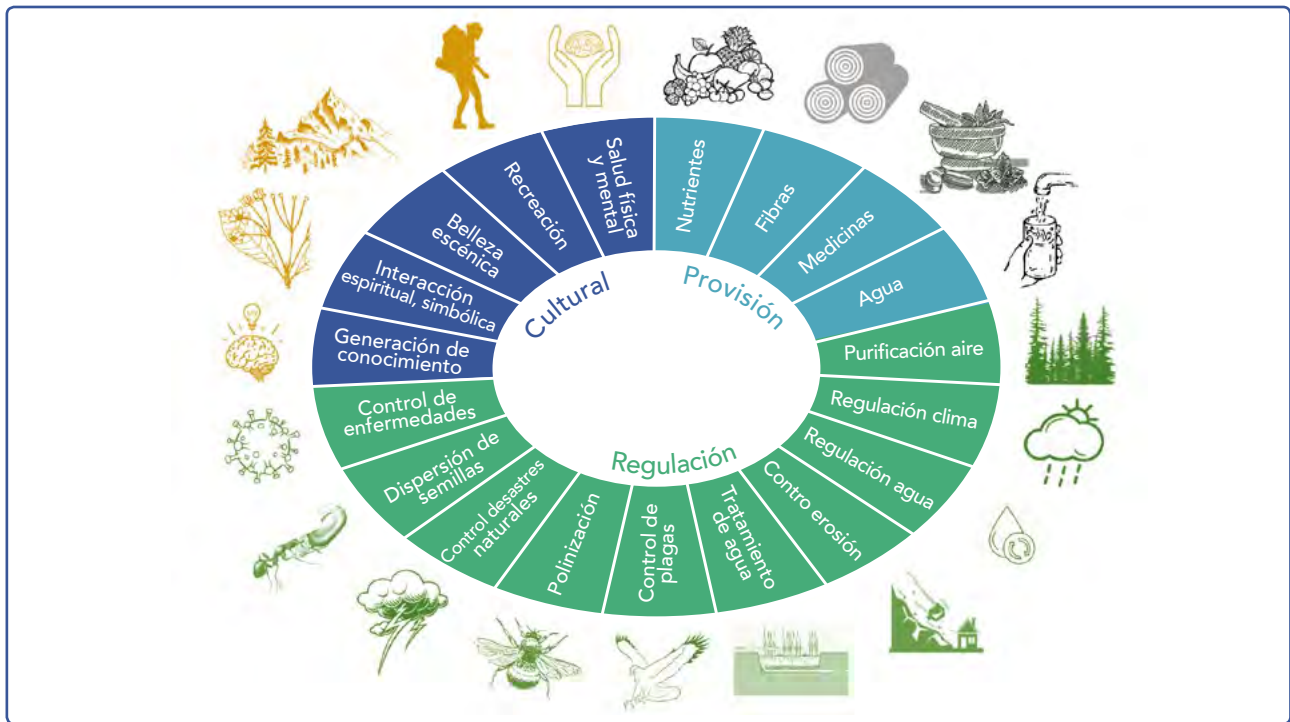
Cultural

Salud física y mental

Recreación

Belleza escénica

Interacción espiritual, simbólica

Generación de conocimiento

Provisión

Nutrientes

Fibras

Medicinas

Agua

Regulación

Purificación aire

Regulación clima

Regulación agua

Contro erosión

Tratamiento de agua

Control de plagas

Polinización

Control desastres naturales

Dispersión de semillas

Control de enfermedades